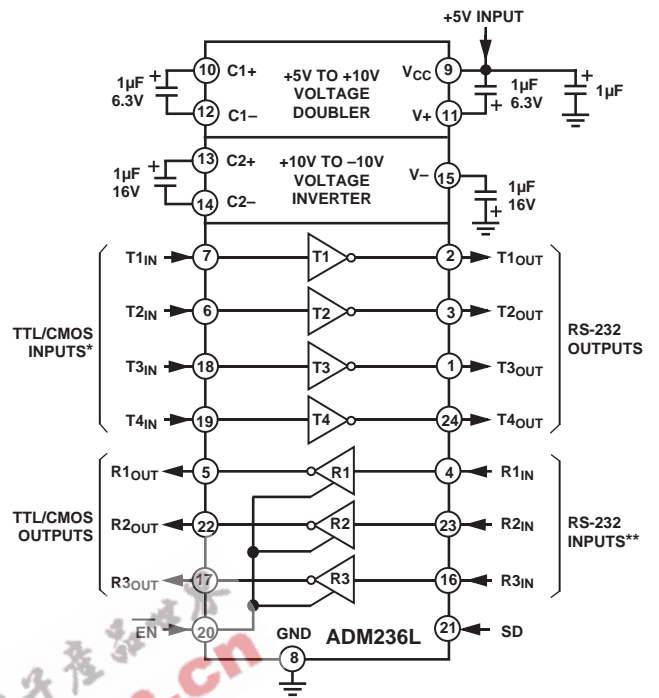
+5V INPUT

1µF 6.3V
10 C1+
12 C1–
+5V TO +10V VOLTAGE DOUBLER
$V_{CC}$ 9
V+ 11
1µF 6.3V
1µF

1µF 16V
13 C2+
14 C2–
+10V TO –10V VOLTAGE INVERTER
V– 15
1µF 16V

TTL/CMOS INPUTS*
$T1_{IN}$ 7
$T2_{IN}$ 6
$T3_{IN}$ 18
$T4_{IN}$ 19
T1
T2
T3
T4
2 $T1_{OUT}$
3 $T2_{OUT}$
1 $T3_{OUT}$
24 $T4_{OUT}$
RS-232 OUTPUTS

TTL/CMOS OUTPUTS
$R1_{OUT}$ 5
$R2_{OUT}$ 22
$R3_{OUT}$ 17
R1
R2
R3
4 $R1_{IN}$
23 $R2_{IN}$
16 $R3_{IN}$
RS-232 INPUTS**

EN 20
GND 8
ADM236L
21 SD

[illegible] cn